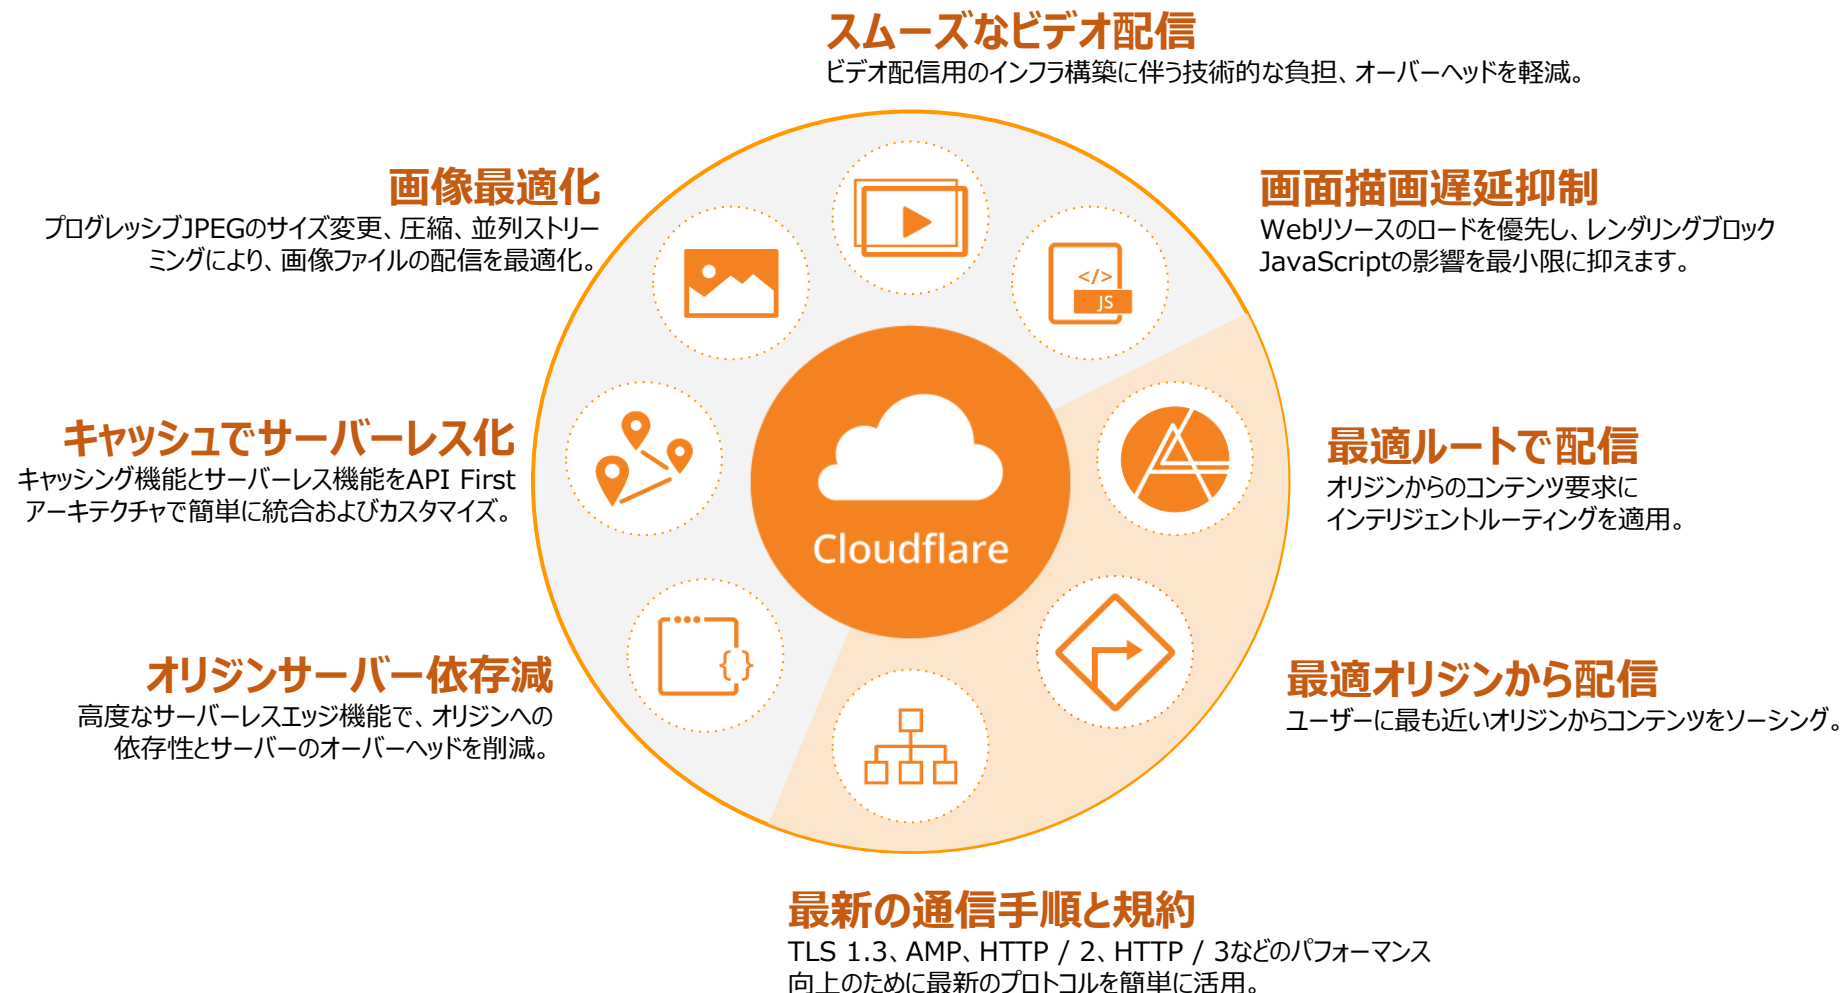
スムーズなビデオ配信
ビデオ配信用のインフラ構築に伴う技術的な負担、オーバーヘッドを軽減。

画像最適化
プログレッシブJPEGのサイズ変更、圧縮、並列ストリーミングにより、画像ファイルの配信を最適化。

画面描画遅延抑制
Webリソースのロードを優先し、レンダリングブロックJavaScriptの影響を最小限に抑えます。

キャッシュでサーバーレス化
キャッシング機能とサーバーレス機能をAPI Firstアーキテクチャで簡単に統合およびカスタマイズ。

</>
JS

Cloudflare

最適ルートで配信
オリジンからのコンテンツ要求にインテリジェントルーティングを適用。

オリジンサーバー依存減
高度なサーバーレスエッジ機能で、オリジンへの依存性とサーバーのオーバーヘッドを削減。

{}

最適オリジンから配信
ユーザーに最も近いオリジンからコンテンツをソーシング。

最新の通信手順と規約
TLS 1.3、AMP、HTTP / 2、HTTP / 3などのパフォーマンス向上のために最新のプロトコルを簡単に活用。